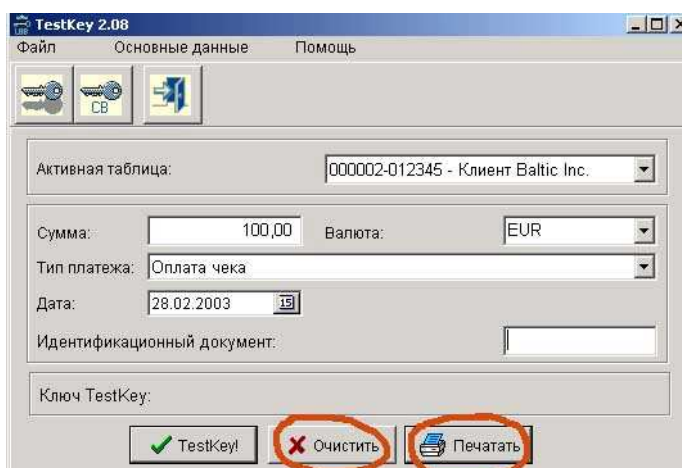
TestKey 2.08

Файл Основные данные Помощь

CB

Активная таблица: 000002-012345 - Клиент Baltic Inc.

Сумма: 100,00 Валюта: EUR

Тип платежа: Оплата чека

Дата: 28.02.2003 15

Идентификационный документ:

Ключ TestKey:

TestKey! Очистить Печатать